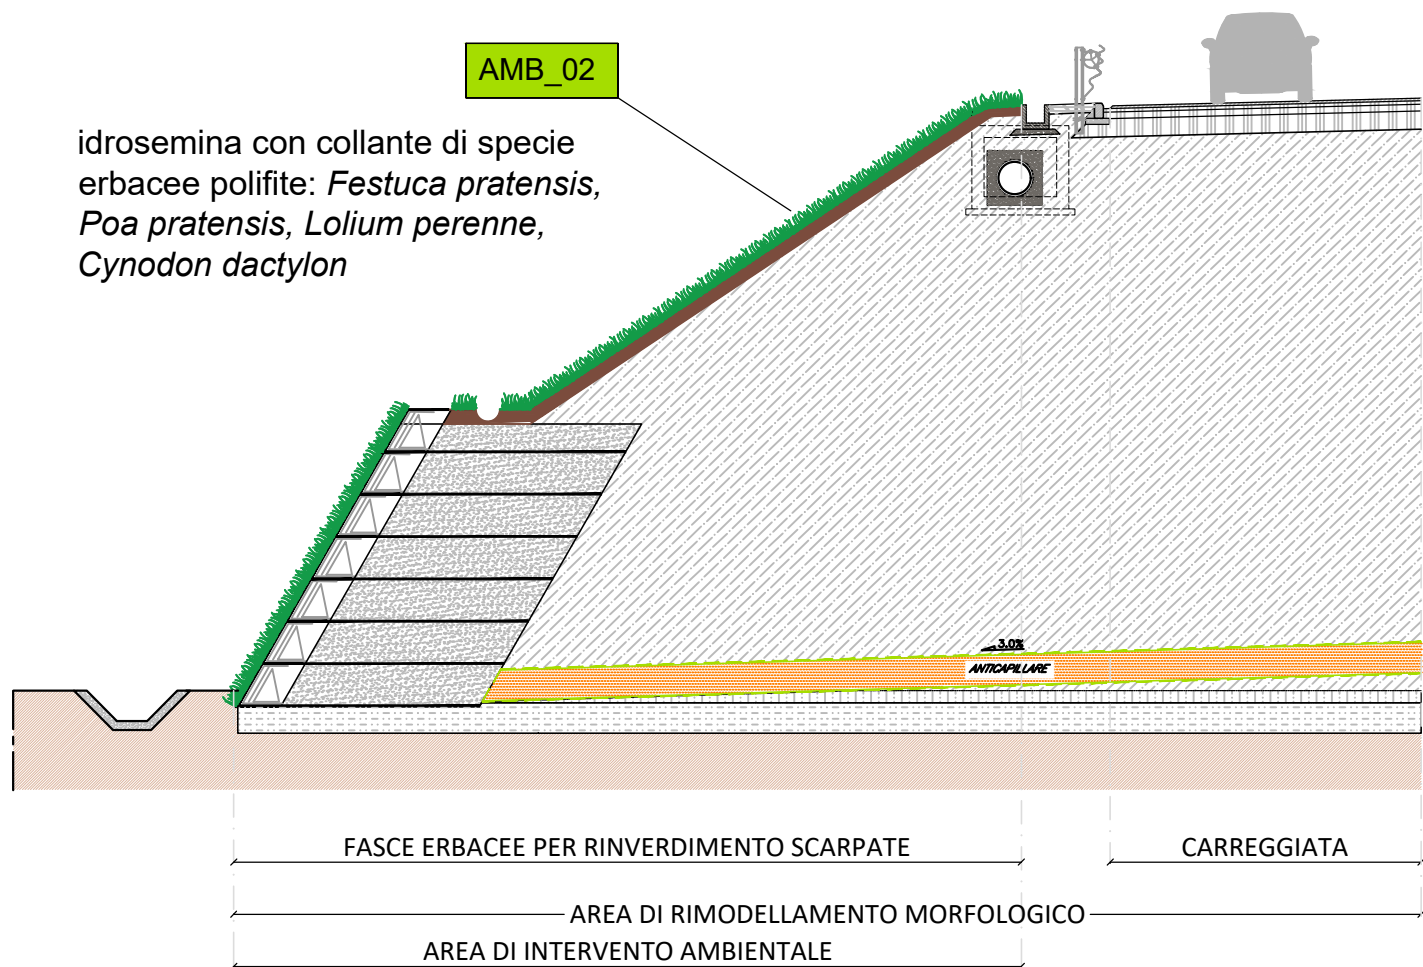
AMB_02

idrosemina con collante di specie erbacee polifite: *Festuca pratensis, Poa pratensis, Lolium perenne, Cynodon dactylon*

3.0%

ANTICAPILLARE

FASCE ERBACEE PER RINVERDIMENTO SCARPATE

CARREGGIATA

AREA DI RIMODELLAMENTO MORFOLOGICO

AREA DI INTERVENTO AMBIENTALE